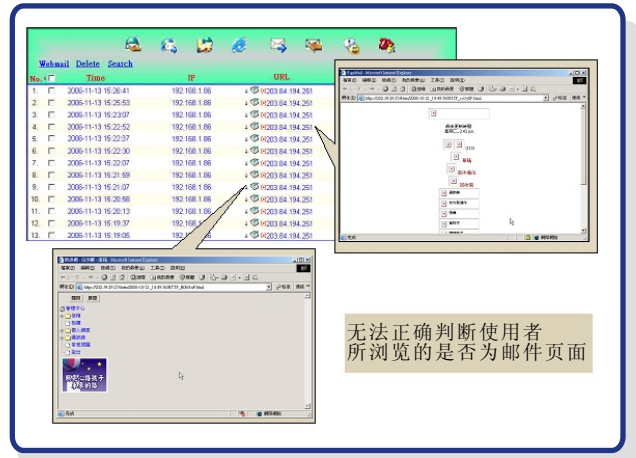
Webmail Delete Search

| No. | Time | IP | URL |
|---|---|---|---|
| 1. | 2006-11-13 15:26:41 | 192.168.1.86 | (X)203.84.194.251 |
| 2. | 2006-11-13 15:25:53 | 192.168.1.86 | (X)203.84.194.251 |
| 3. | 2006-11-13 15:23:07 | 192.168.1.86 | (X)203.84.194.251 |
| 4. | 2006-11-13 15:22:52 | 192.168.1.86 | (X)203.84.194.251 |
| 5. | 2006-11-13 15:22:37 | 192.168.1.86 | (X)203.84.194.251 |
| 6. | 2006-11-13 15:22:30 | 192.168.1.86 | (X)203.84.194.251 |
| 7. | 2006-11-13 15:22:07 | 192.168.1.86 | (X)203.84.194.251 |
| 8. | 2006-11-13 15:21:59 | 192.168.1.86 | (X)203.84.194.251 |
| 9. | 2006-11-13 15:21:07 | 192.168.1.86 | (X)203.84.194.251 |
| 10. | 2006-11-13 15:20:58 | 192.168.1.86 | (X)203.84.194.251 |
| 11. | 2006-11-13 15:20:13 | 192.168.1.86 | (X)203.84.194.251 |
| 12. | 2006-11-13 15:19:37 | 192.168.1.86 | (X)203.84.194.251 |
| 13. | 2006-11-13 15:19:05 | 192.168.1.86 | (X)203.84.194.251 |

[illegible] - Microsoft Internet Explorer
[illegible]

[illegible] - Microsoft Internet Explorer
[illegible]

无法正确判断使用者
所浏览的是否为邮件页面